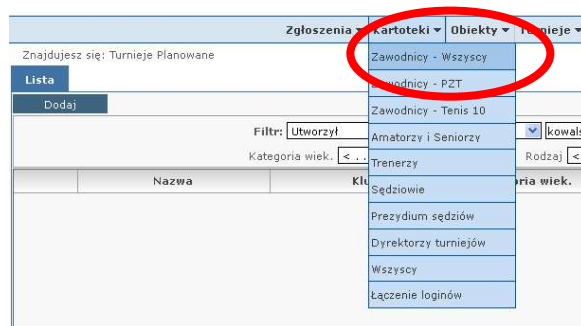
Zgłoszenia ▾ Kartoteki ▾ Obiekty ▾ T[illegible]nieje ▾

Znajdujesz się: Turnieje Planowane

Lista

Dodaj

Filtr: Utworzył

kowal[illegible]

Kategoria wiek. <

Rodzaj <

Nazwa

Kl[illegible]

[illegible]oria wiek.

Zawodnicy - Wszyscy

Zawodnicy - PZT

Zawodnicy - Tenis 10

Amatorzy i Seniorzy

Trenerzy

Sędziowie

Prezydium sędziów

Dyrektorzy turniejów

Wszyscy

Łączenie loginów